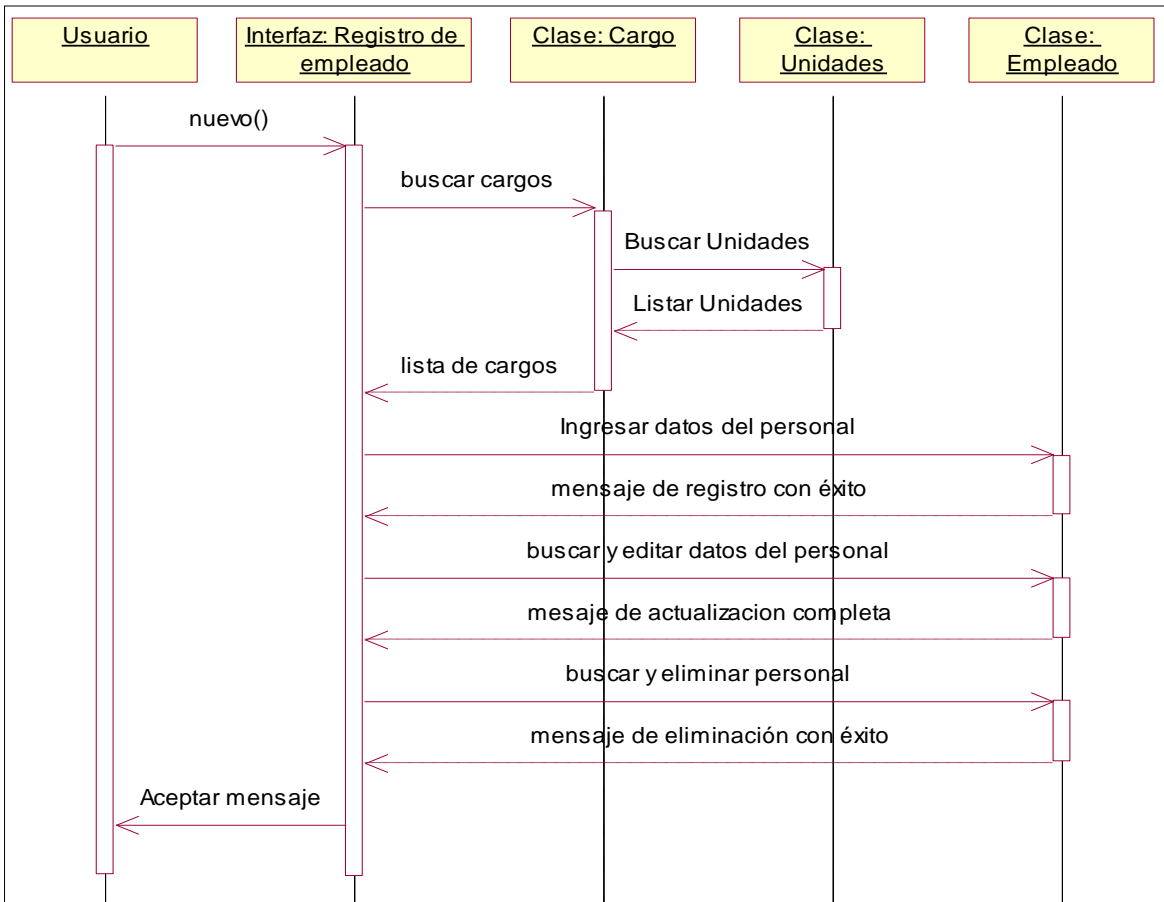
Usuario

Interfaz: Registro de empleado

Clase: Cargo

Clase: Unidades

Clase: Empleado

nuevo()

buscar cargos

Buscar Unidades

Listar Unidades

lista de cargos

Ingresar datos del personal

mensaje de registro con éxito

buscar y editar datos del personal

mesaje de actualizacion completa

buscar y eliminar personal

mensaje de eliminación con éxito

Aceptar mensaje